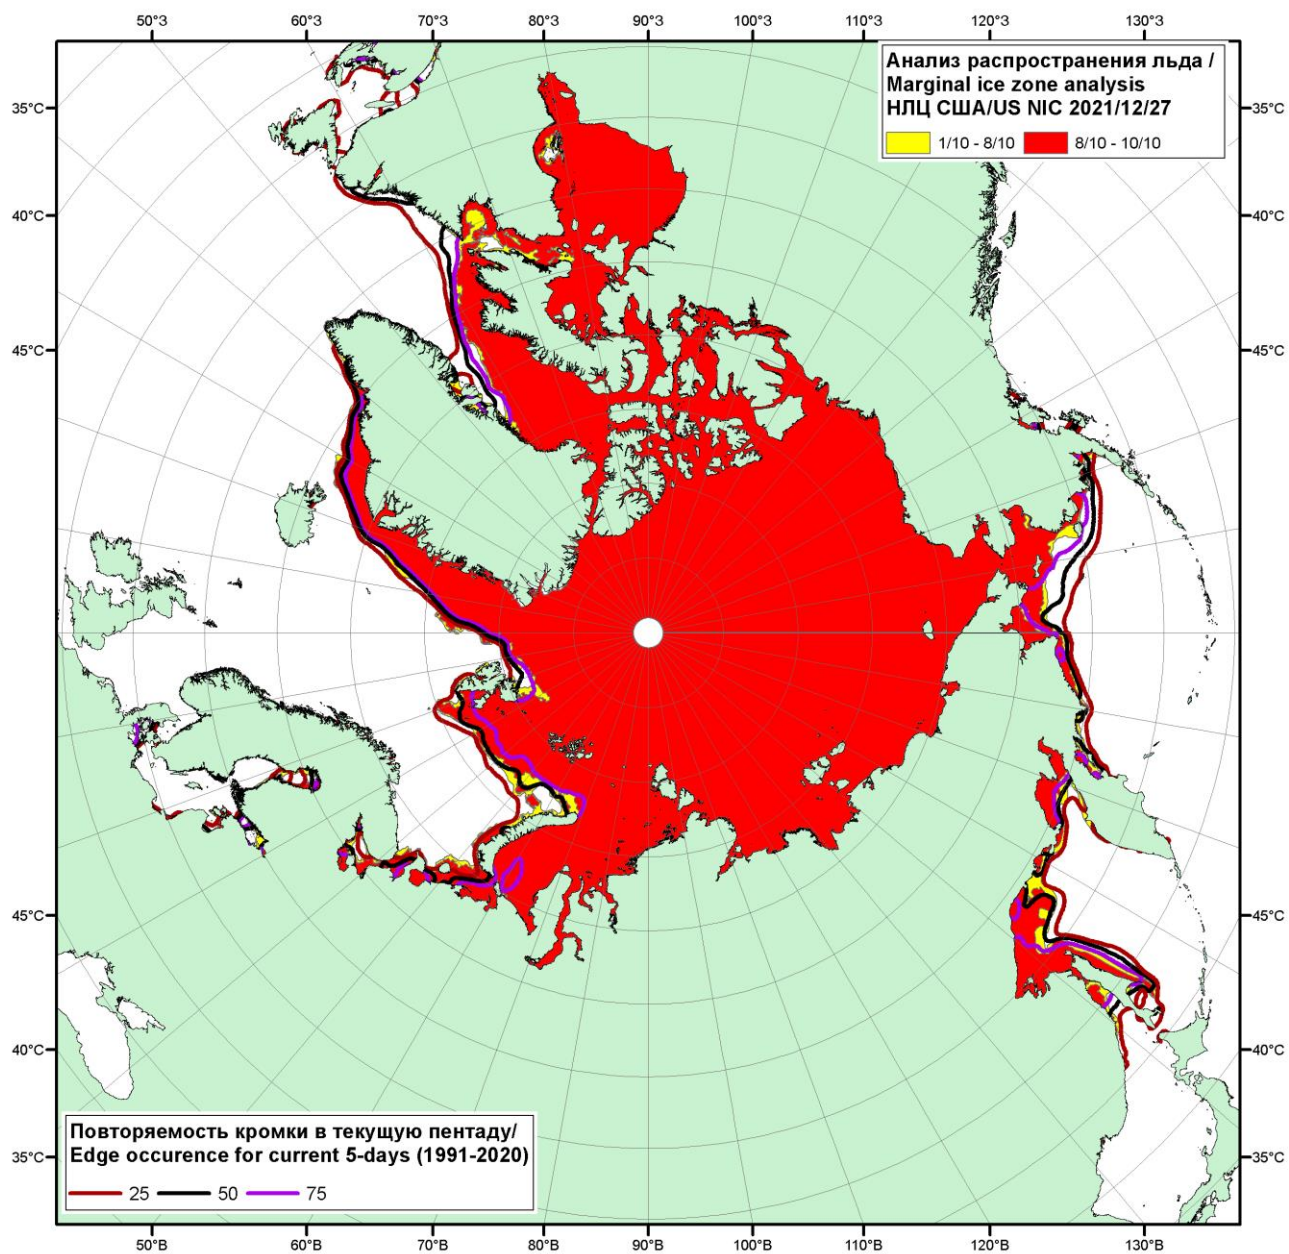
50°З 60°З 70°З 80°З 90°З 100°З 110°З 120°З 130°З

Анализ распространения льда / Marginal ice zone analysis НЛЦ США/US NIC 2021/12/27

1/10 - 8/10 8/10 - 10/10

35°С 40°С 45°С 45°С 40°С 35°С

35°С 40°С 45°С 45°С 40°С 35°С

Повторяемость кромки в текущую пентаду/ Edge occurence for current 5-days (1991-2020)

25 50 75

50°В 60°В 70°В 80°В 90°В 100°В 110°В 120°В 130°В